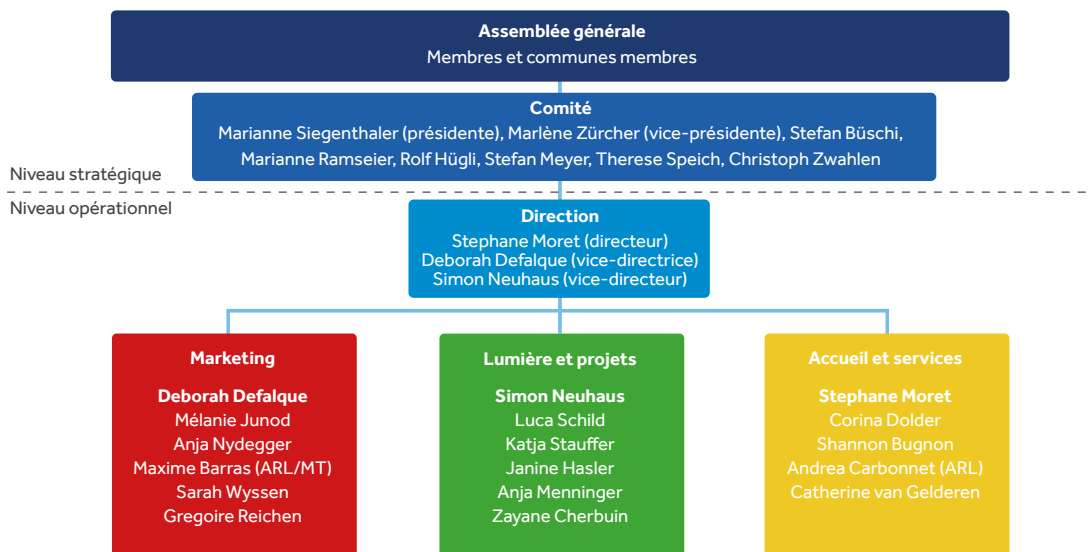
**Assemblée générale**
Membres et communes membres

**Comité**
Marianne Siegenthaler (présidente), Marlène Zürcher (vice-présidente), Stefan Büschi, Marianne Ramseier, Rolf Hügli, Stefan Meyer, Therese Speich, Christoph Zwahlen

Niveau stratégique

Niveau opérationnel

**Direction**
Stephane Moret (directeur)
Deborah Defalque (vice-directrice)
Simon Neuhaus (vice-directeur)

**Marketing**

**Deborah Defalque**
Mélanie Junod
Anja Nydegger
Maxime Barras (ARL/MT)
Sarah Wyssen
Gregoire Reichen

**Lumière et projets**

**Simon Neuhaus**
Luca Schild
Katja Stauffer
Janine Hasler
Anja Menninger
Zayane Cherbuin

**Accueil et services**

**Stephane Moret**
Corina Dolder
Shannon Bugnon
Andrea Carbonnet (ARL)
Catherine van Gelderen